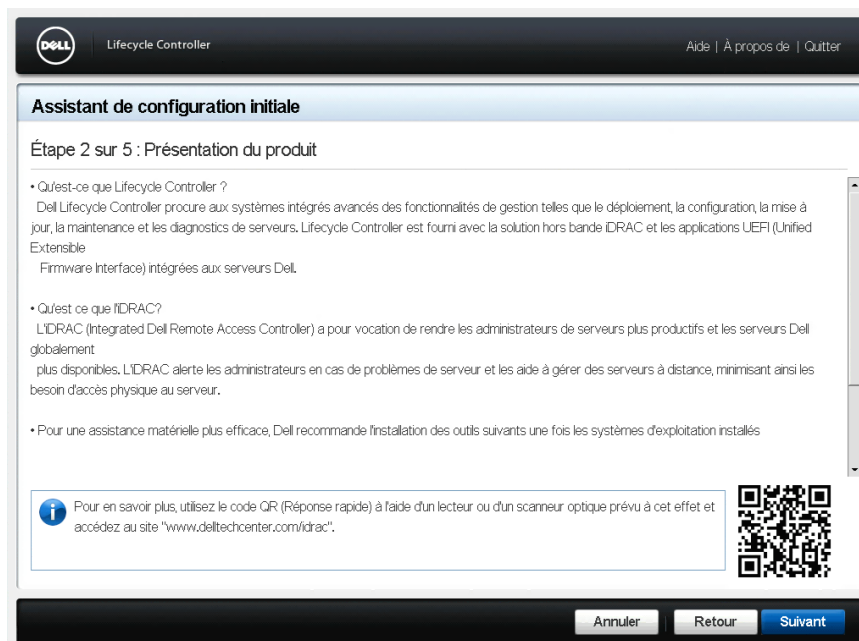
DELL

Lifecycle Controller

Aide | À propos de | Quitter

Assistant de configuration initiale

Étape 2 sur 5 : Présentation du produit

• Qu'est-ce que Lifecycle Controller ?
Dell Lifecycle Controller procure aux systèmes intégrés avancés des fonctionnalités de gestion telles que le déploiement, la configuration, la mise à jour, la maintenance et les diagnostics de serveurs. Lifecycle Controller est fourni avec la solution hors bande iDRAC et les applications UEFI (Unified Extensible
Firmware Interface) intégrées aux serveurs Dell.

• Qu'est ce que l'iDRAC?
L'iDRAC (Integrated Dell Remote Access Controller) a pour vocation de rendre les administrateurs de serveurs plus productifs et les serveurs Dell globalement
plus disponibles. L'iDRAC alerte les administrateurs en cas de problèmes de serveur et les aide à gérer des serveurs à distance, minimisant ainsi les besoin d'accès physique au serveur.

• Pour une assistance matérielle plus efficace, Dell recommande l'installation des outils suivants une fois les systèmes d'exploitation installés

Pour en savoir plus, utilisez le code QR (Réponse rapide) à l'aide d'un lecteur ou d'un scanneur optique prévu à cet effet et accédez au site "www.delltechcenter.com/idrac".

Annuler

Retour

Suivant